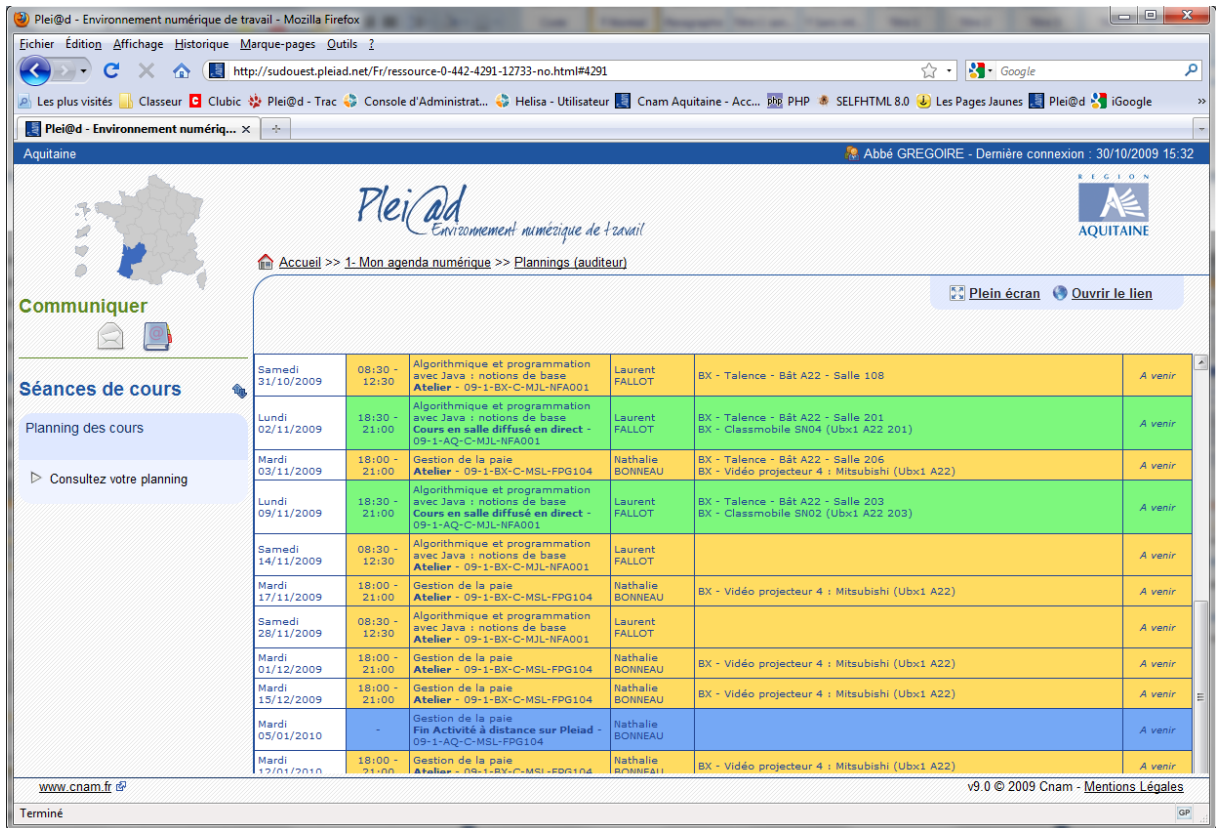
Plei@d - Environnement numérique de travail - Mozilla Firefox

Fichier Édition Affichage Historique Marque-pages Outils ?

http://sudouest.pleiad.net/Fr/ressource-0-442-4291-12733-no.html#4291

Google

Les plus visités Classeur Clubic Plei@d - Trac Console d'Administrat... Helisa - Utilisateur Cnam Aquitaine - Acc... PHP SELFHTML 8.0 Les Pages Jaunes Plei@d iGoogle

Plei@d - Environnement numériq...

Aquitaine

Abbé GREGOIRE - Dernière connexion : 30/10/2009 15:32

Plei@d Environnement numérique de travail

RÉGION AQUITAINE

Accueil >> 1- Mon agenda numérique >> Plannings (auditeur)

Communiquer

Séances de cours

Planning des cours

Consultez votre planning

Plein écran Ouvrir le lien

| | | | | | |
|---|---|---|---|---|---|
| Samedi 31/10/2009 | 08:30 - 12:30 | Algorithmique et programmation avec Java : notions de base **Atelier** - 09-1-BX-C-MJL-NFA001 | Laurent FALLOT | BX - Talence - Bât A22 - Salle 108 | A venir |
| Lundi 02/11/2009 | 18:30 - 21:00 | Algorithmique et programmation avec Java : notions de base **Cours en salle diffusé en direct** - 09-1-AQ-C-MJL-NFA001 | Laurent FALLOT | BX - Talence - Bât A22 - Salle 201 BX - Classmobile SN04 (Ubx1 A22 201) | A venir |
| Mardi 03/11/2009 | 18:00 - 21:00 | Gestion de la paie **Atelier** - 09-1-BX-C-MSL-FPG104 | Nathalie BONNEAU | BX - Talence - Bât A22 - Salle 206 BX - Vidéo projecteur 4 : Mitsubishi (Ubx1 A22) | A venir |
| Lundi 09/11/2009 | 18:30 - 21:00 | Algorithmique et programmation avec Java : notions de base **Cours en salle diffusé en direct** - 09-1-AQ-C-MJL-NFA001 | Laurent FALLOT | BX - Talence - Bât A22 - Salle 203 BX - Classmobile SN02 (Ubx1 A22 203) | A venir |
| Samedi 14/11/2009 | 08:30 - 12:30 | Algorithmique et programmation avec Java : notions de base **Atelier** - 09-1-BX-C-MJL-NFA001 | Laurent FALLOT | | A venir |
| Mardi 17/11/2009 | 18:00 - 21:00 | Gestion de la paie **Atelier** - 09-1-BX-C-MSL-FPG104 | Nathalie BONNEAU | BX - Vidéo projecteur 4 : Mitsubishi (Ubx1 A22) | A venir |
| Samedi 28/11/2009 | 08:30 - 12:30 | Algorithmique et programmation avec Java : notions de base **Atelier** - 09-1-BX-C-MJL-NFA001 | Laurent FALLOT | | A venir |
| Mardi 01/12/2009 | 18:00 - 21:00 | Gestion de la paie **Atelier** - 09-1-BX-C-MSL-FPG104 | Nathalie BONNEAU | BX - Vidéo projecteur 4 : Mitsubishi (Ubx1 A22) | A venir |
| Mardi 15/12/2009 | 18:00 - 21:00 | Gestion de la paie **Atelier** - 09-1-BX-C-MSL-FPG104 | Nathalie BONNEAU | BX - Vidéo projecteur 4 : Mitsubishi (Ubx1 A22) | A venir |
| Mardi 05/01/2010 | - | Gestion de la paie **Fin Activité à distance sur Pleiad** - 09-1-AQ-C-MSL-FPG104 | Nathalie BONNEAU | | A venir |
| Mardi 12/01/2010 | 18:00 - 21:00 | Gestion de la paie **Atelier** - 09-1-BX-C-MSL-FPG104 | Nathalie BONNEAU | BX - Vidéo projecteur 4 : Mitsubishi (Ubx1 A22) | A venir |

www.cnam.fr

v9.0 © 2009 Cnam - Mentions Légales

Terminé